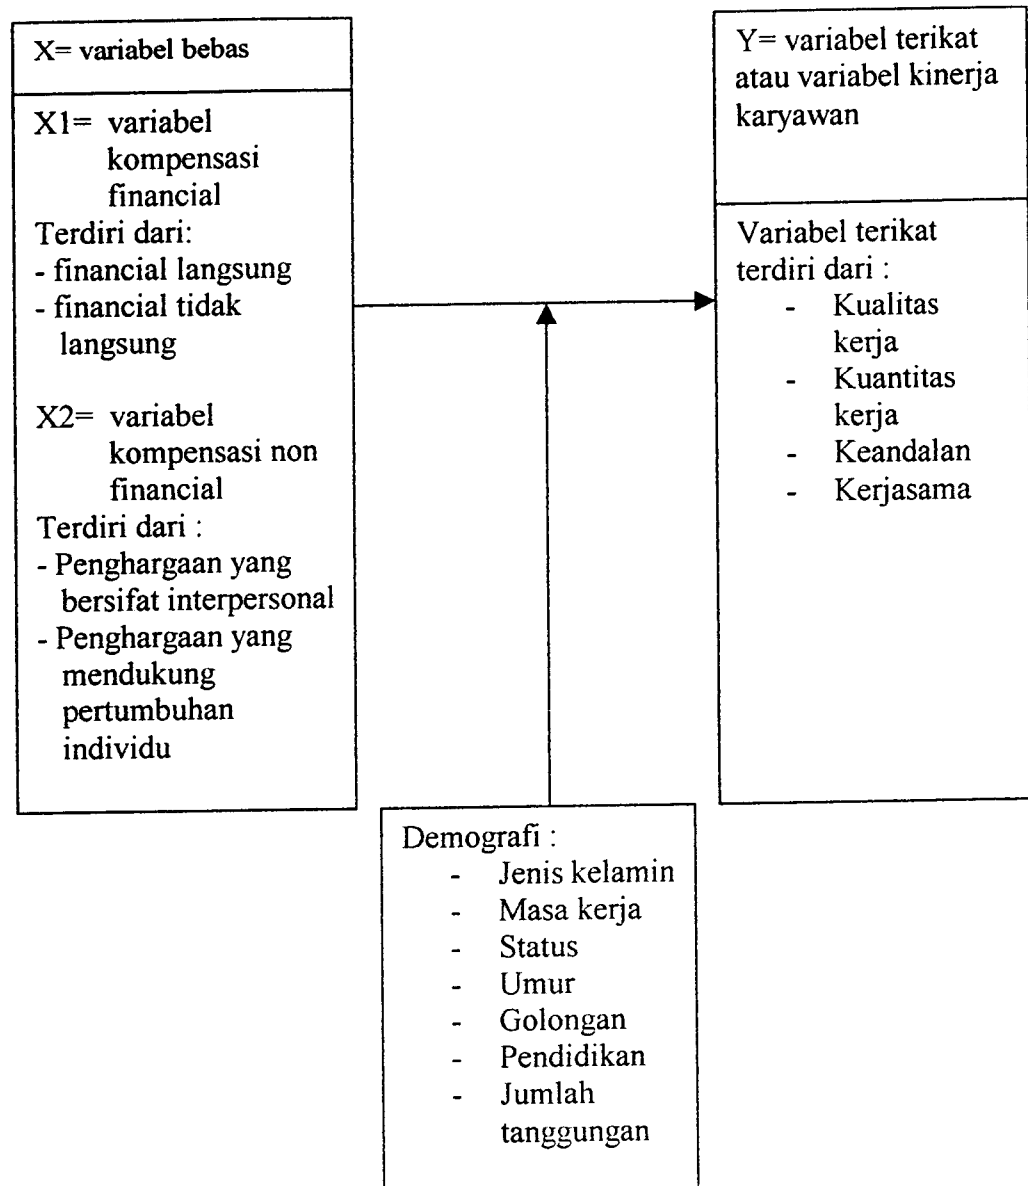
X= variabel bebas

X1= variabel kompensasi financial
Terdiri dari:
- financial langsung
- financial tidak langsung

X2= variabel kompensasi non financial
Terdiri dari :
- Penghargaan yang bersifat interpersonal
- Penghargaan yang mendukung pertumbuhan individu

Y= variabel terikat atau variabel kinerja karyawan

Variabel terikat terdiri dari :
- Kualitas kerja
- Kuantitas kerja
- Keandalan
- Kerjasama

Demografi :
- Jenis kelamin
- Masa kerja
- Status
- Umur
- Golongan
- Pendidikan
- Jumlah tanggungan